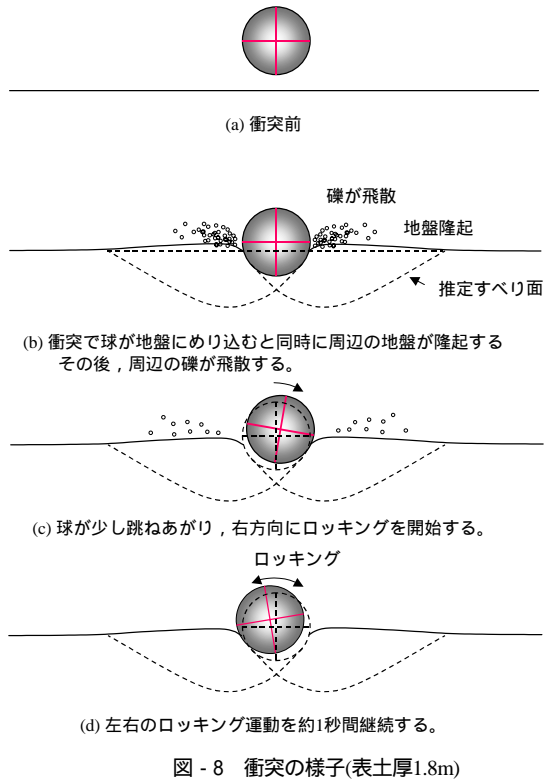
(a) 衝突前

礫が飛散

地盤隆起

推定すべり面

(b) 衝突で球が地盤にめり込むと同時に周辺の地盤が隆起する
その後，周辺の礫が飛散する。

(c) 球が少し跳ねあがり，右方向にロッキングを開始する。

ロッキング

(d) 左右のロッキング運動を約1秒間継続する。

図 - 8　衝突の様子(表土厚1.8m)